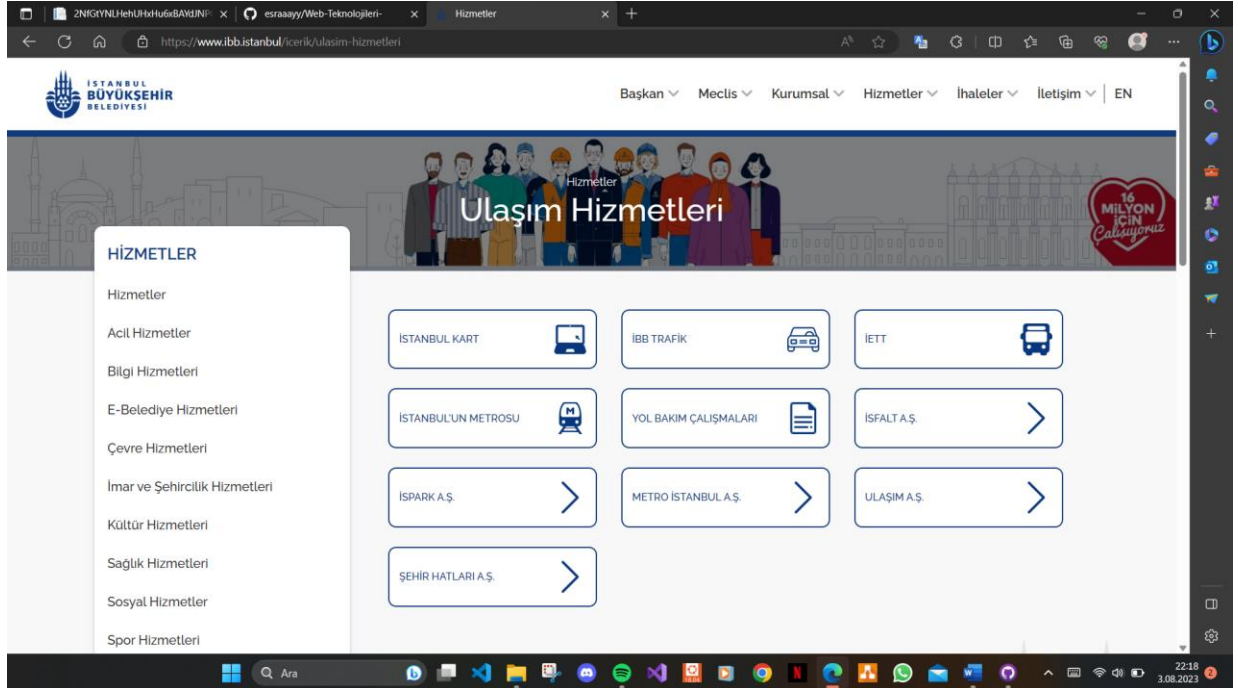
2NfGtYNLHehUHxHu6xBAYdJNP × esraaayy/Web-Teknolojileri- × Hizmetler × +

https://www.ibb.istanbul/icerik/ulasim-hizmetleri

İSTANBUL BÜYÜKŞEHİR BELEDİYESİ

Başkan Meclis Kurumsal Hizmetler İhaleler İletişim | EN

Hizmetler

Ulaşım Hizmetleri

16 MİLYON İÇİN Çalışıyoruz

HİZMETLER

Hizmetler

Acil Hizmetler

Bilgi Hizmetleri

E-Belediye Hizmetleri

Çevre Hizmetleri

İmar ve Şehircilik Hizmetleri

Kültür Hizmetleri

Sağlık Hizmetleri

Sosyal Hizmetler

Spor Hizmetleri

İSTANBUL KART

İBB TRAFİK

İETT

İSTANBUL'UN METROSU

YOL BAKIM ÇALIŞMALARI

İSFALT A.Ş.

İSPARK A.Ş.

METRO İSTANBUL A.Ş.

ULAŞIM A.Ş.

ŞEHİR HATLARI A.Ş.

Ara

22:18
3.08.2023